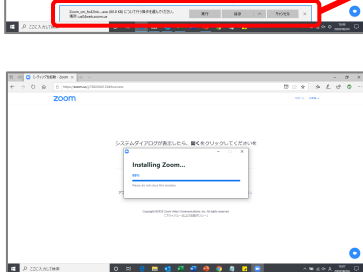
Zoom_cm_fxxEhdz...exe (80.0 KB) について行う操作を選んでください。
場所: us04web.zoom.us
実行
保存
キャンセル

ここに入力して検索

ミーティングを起動 - Zoom
https://us04web.zoom.us/j/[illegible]
zoom
システムダイアログが表示したら、開くをクリックしてください
Installing Zoom...
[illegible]
Please do not close this window.
Copyright ©2020 Zoom Video Communications, Inc. All rights reserved.
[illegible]

ここに入力して検索